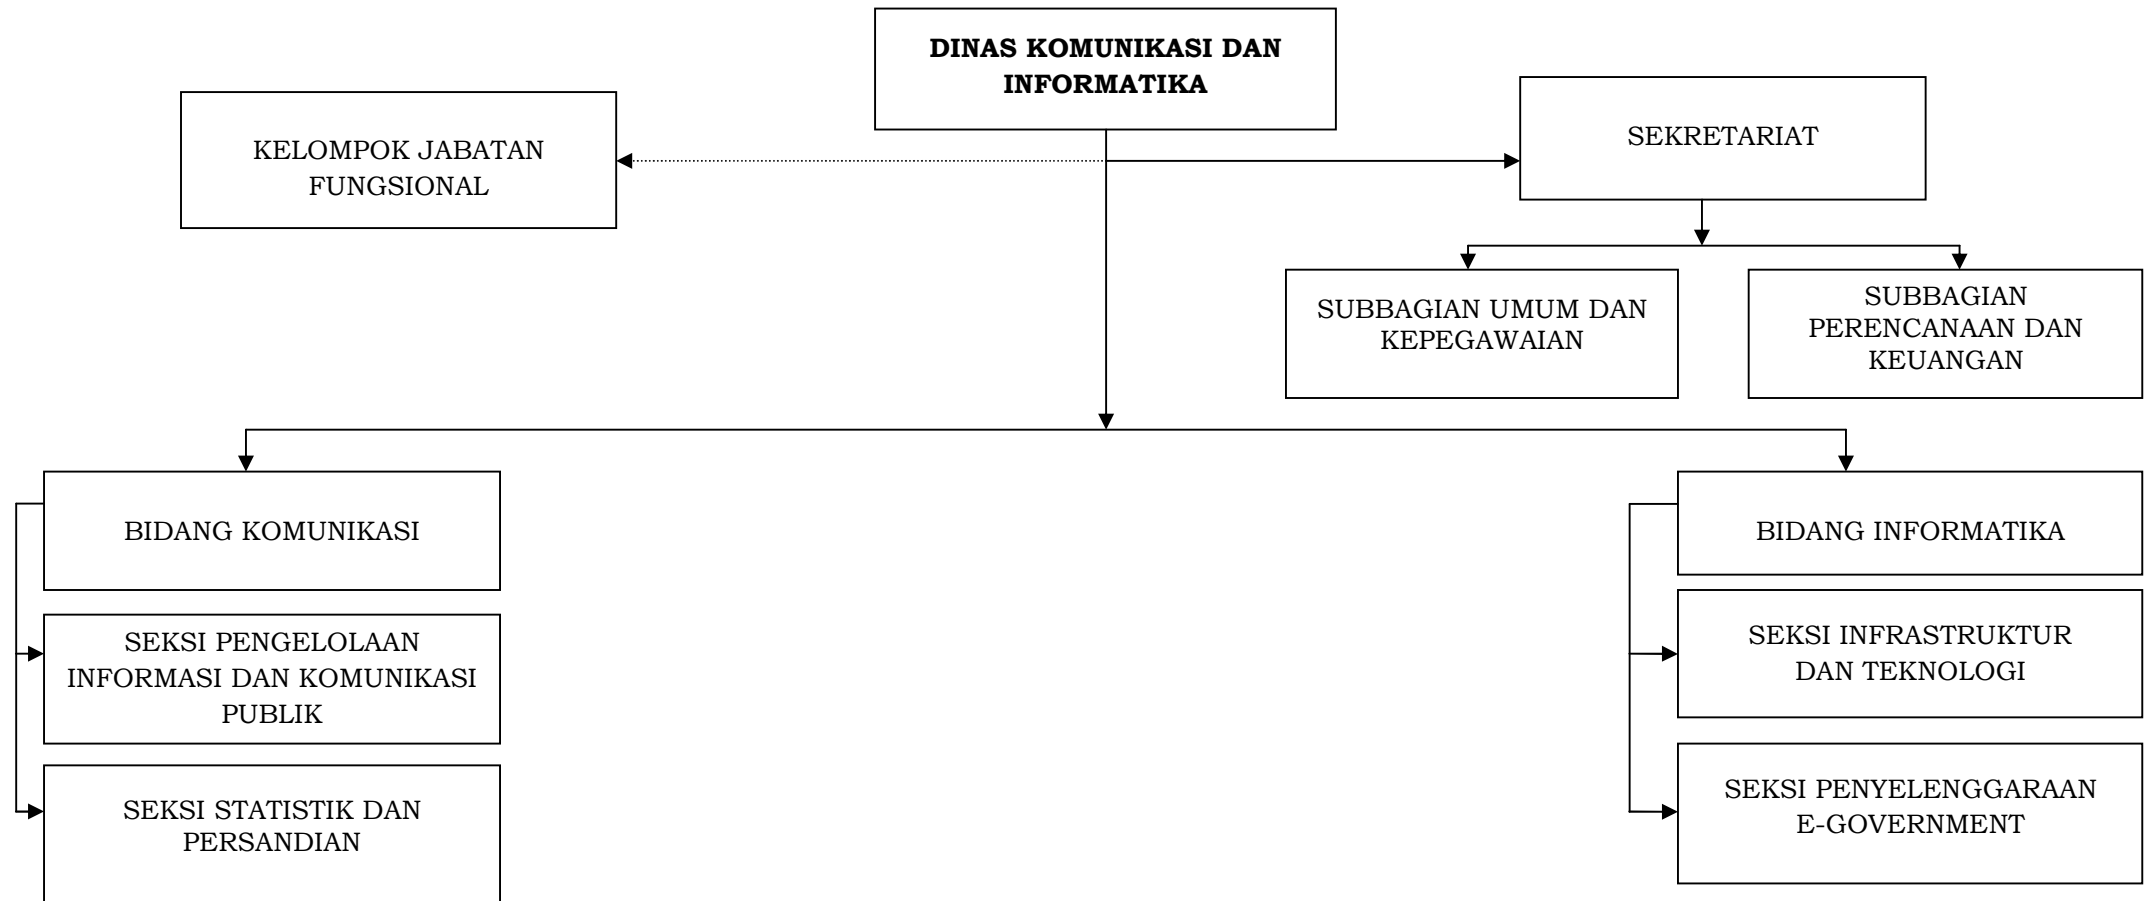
DINAS KOMUNIKASI DAN INFORMATIKA

KELOMPOK JABATAN FUNGSIONAL

SEKRETARIAT

SUBBAGIAN UMUM DAN KEPEGAWAIAN

SUBBAGIAN PERENCANAAN DAN KEUANGAN

BIDANG KOMUNIKASI

SEKSI PENGELOLAAN INFORMASI DAN KOMUNIKASI PUBLIK

SEKSI STATISTIK DAN PERSANDIAN

BIDANG INFORMATIKA

SEKSI INFRASTRUKTUR DAN TEKNOLOGI

SEKSI PENYELENGGARAAN E-GOVERNMENT